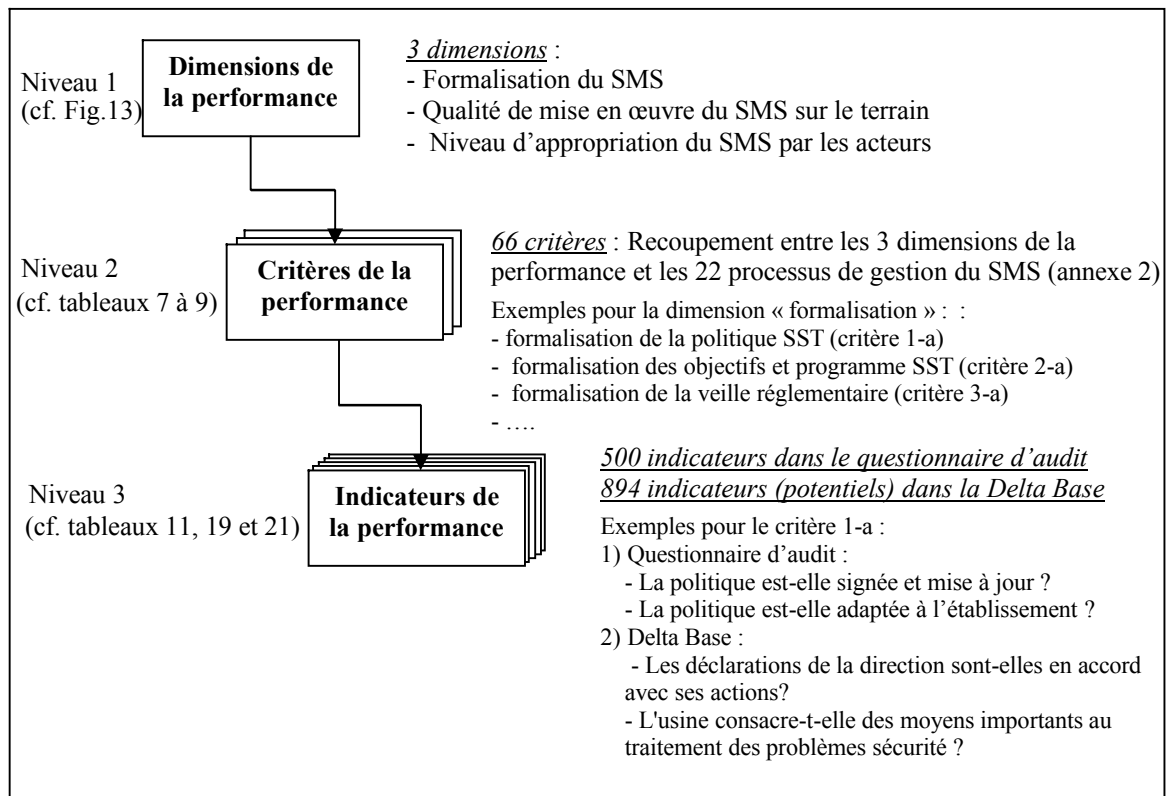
Niveau 1
(cf. Fig.13)

Dimensions de la performance

*3 dimensions* :
- Formalisation du SMS
- Qualité de mise en œuvre du SMS sur le terrain
- Niveau d'appropriation du SMS par les acteurs

Niveau 2
(cf. tableaux 7 à 9)

Critères de la performance

*66 critères* : Recoupement entre les 3 dimensions de la performance et les 22 processus de gestion du SMS (annexe 2)

Exemples pour la dimension « formalisation » : :
- formalisation de la politique SST (critère 1-a)
- formalisation des objectifs et programme SST (critère 2-a)
- formalisation de la veille réglementaire (critère 3-a)
- ….

Niveau 3
(cf. tableaux 11, 19 et 21)

Indicateurs de la performance

*500 indicateurs dans le questionnaire d'audit*
*894 indicateurs (potentiels) dans la Delta Base*

Exemples pour le critère 1-a :
1) Questionnaire d'audit :
- La politique est-elle signée et mise à jour ?
- La politique est-elle adaptée à l'établissement ?
2) Delta Base :
- Les déclarations de la direction sont-elles en accord avec ses actions?
- L'usine consacre-t-elle des moyens importants au traitement des problèmes sécurité ?